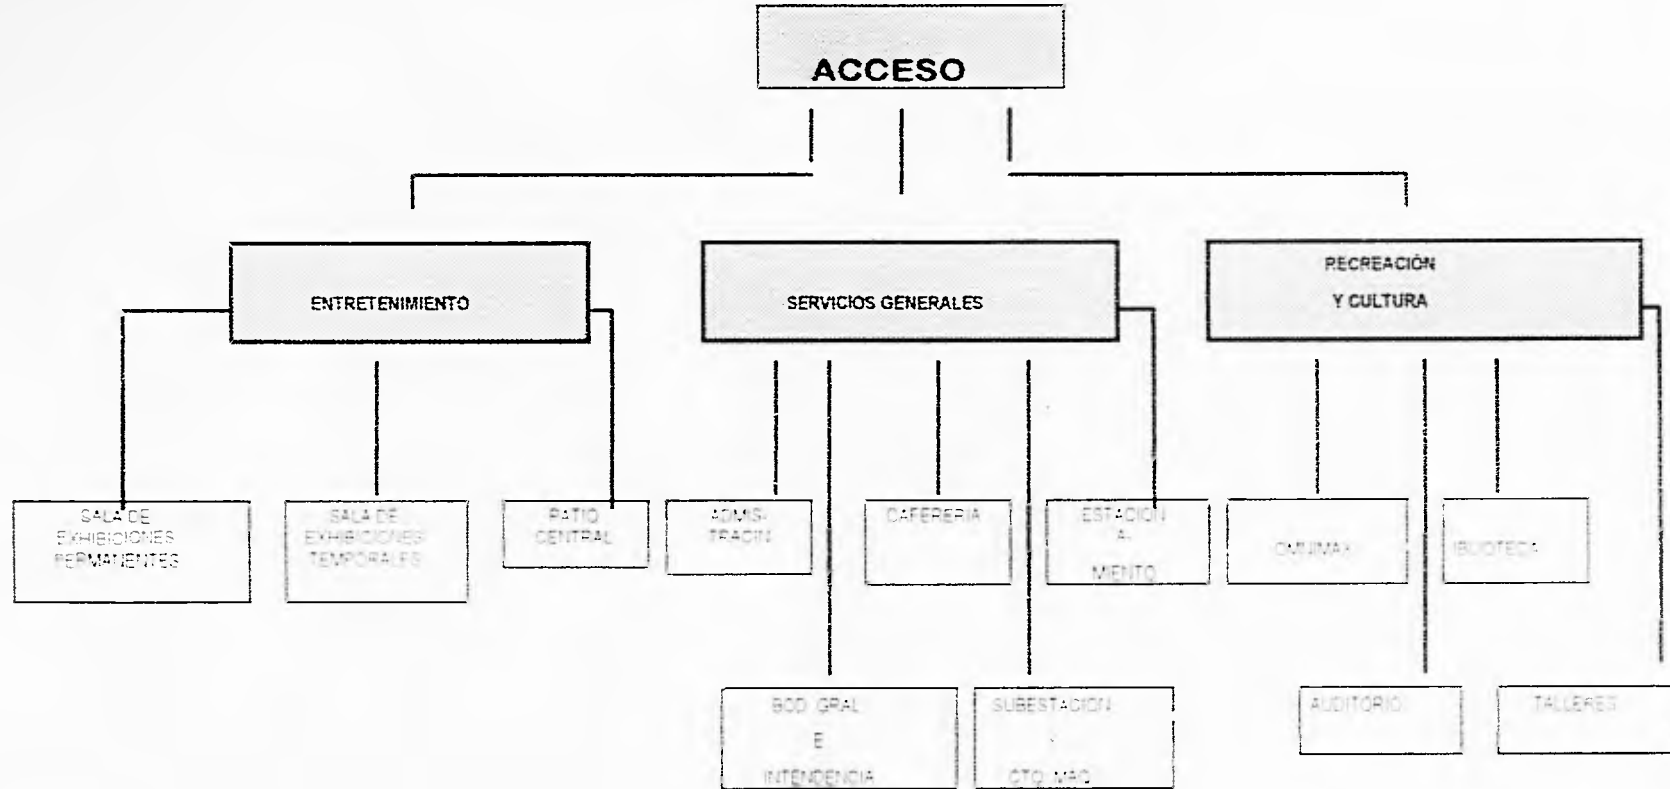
ACCESO

ENTRETENIMIENTO

SERVICIOS GENERALES

RECREACIÓN Y CULTURA

SALA DE EXHIBICIONES PERMANENTES

SALA DE EXHIBICIONES TEMPORALES

PATIO CENTRAL

ADMIS-TRACIN

CAFERERIA

ESTACION A- MIENTO

OMNIMAX

BIBLIOTECA

BOD. GRAL E INTENDENCIA

SUBESTACION Y CTO. MAQ.

AUDITORIO

TALLERES